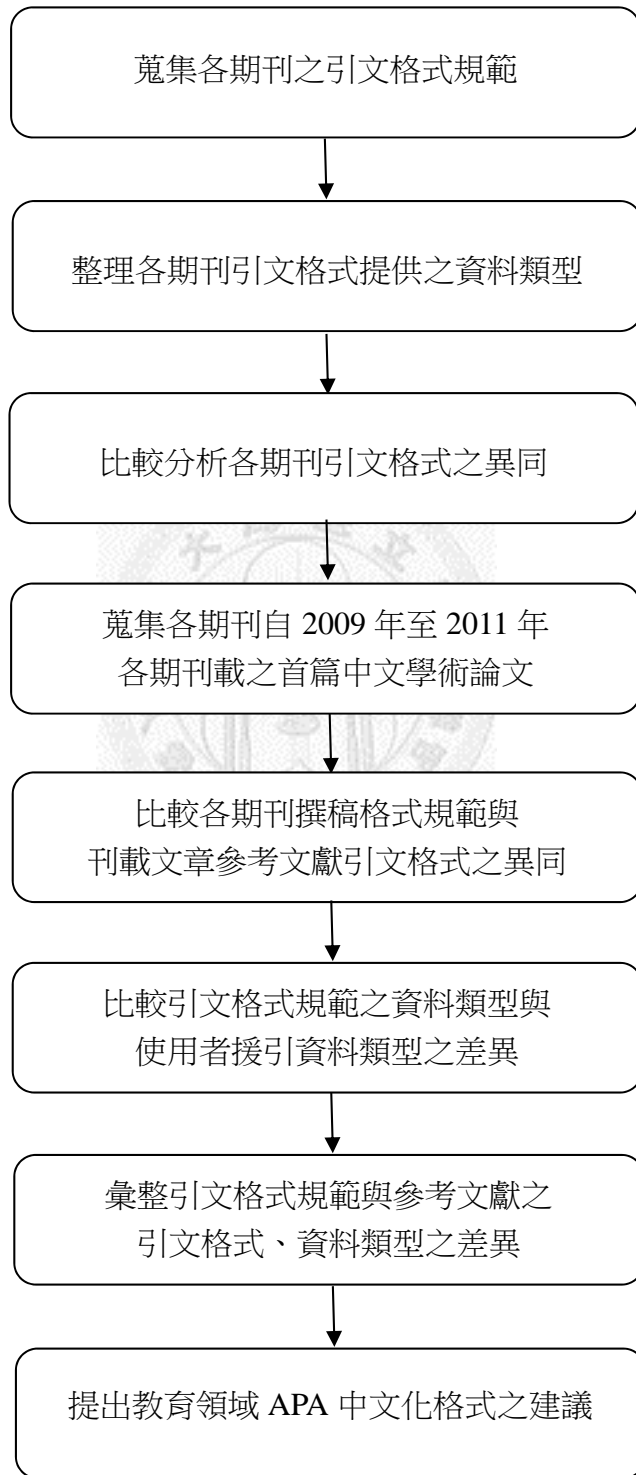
蒐集各期刊之引文格式規範

整理各期刊引文格式提供之資料類型

比較分析各期刊引文格式之異同

蒐集各期刊自 2009 年至 2011 年 各期刊載之首篇中文學術論文

比較各期刊撰稿格式規範與 刊載文章參考文獻引文格式之異同

比較引文格式規範之資料類型與 使用者援引資料類型之差異

彙整引文格式規範與參考文獻之 引文格式、資料類型之差異

提出教育領域 APA 中文化格式之建議